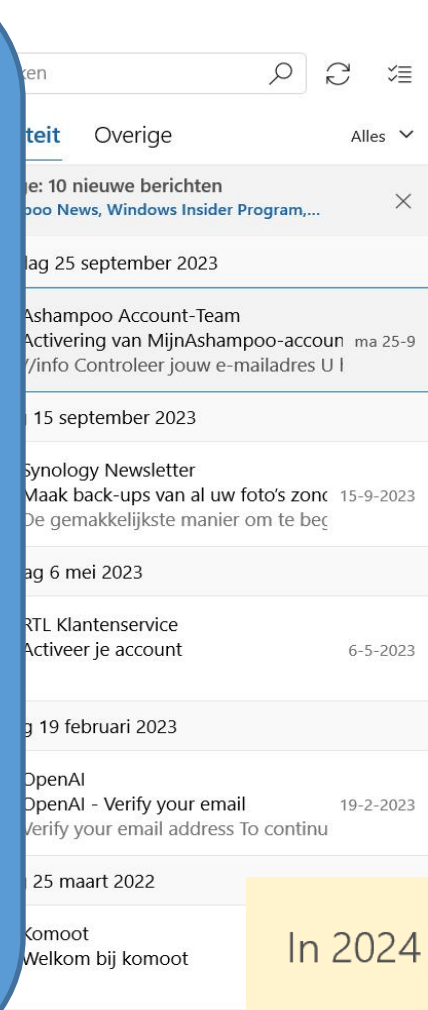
ken

teit Overige Alles

ge: 10 nieuwe berichten
poo News, Windows Insider Program,...

lag 25 september 2023

Ashampoo Account-Team
Activering van MijnAshampoo-accoun ma 25-9
/info Controleer jouw e-mailadres U l

15 september 2023

Synology Newsletter
Maak back-ups van al uw foto's zonc 15-9-2023
De gemakkelijkste manier om te beç

ag 6 mei 2023

RTL Klantenservice
Activeer je account 6-5-2023

g 19 februari 2023

OpenAI
OpenAI - Verify your email 19-2-2023
Verify your email address To continu

25 maart 2022

Komoot
Welkom bij komoot

In 2024